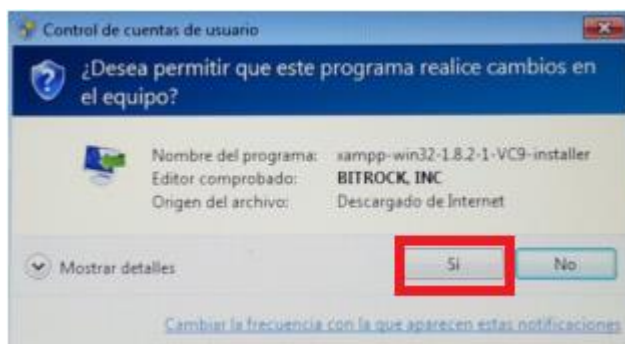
Control de cuentas de usuario

¿Desea permitir que este programa realice cambios en el equipo?

Nombre del programa: xampp-win32-1.8.2-1-VC9-installer
Editor comprobado: BITROCK, INC
Origen del archivo: Descargado de Internet

Mostrar detalles

Sí

No

Cambiar la frecuencia con la que aparecen estas notificaciones